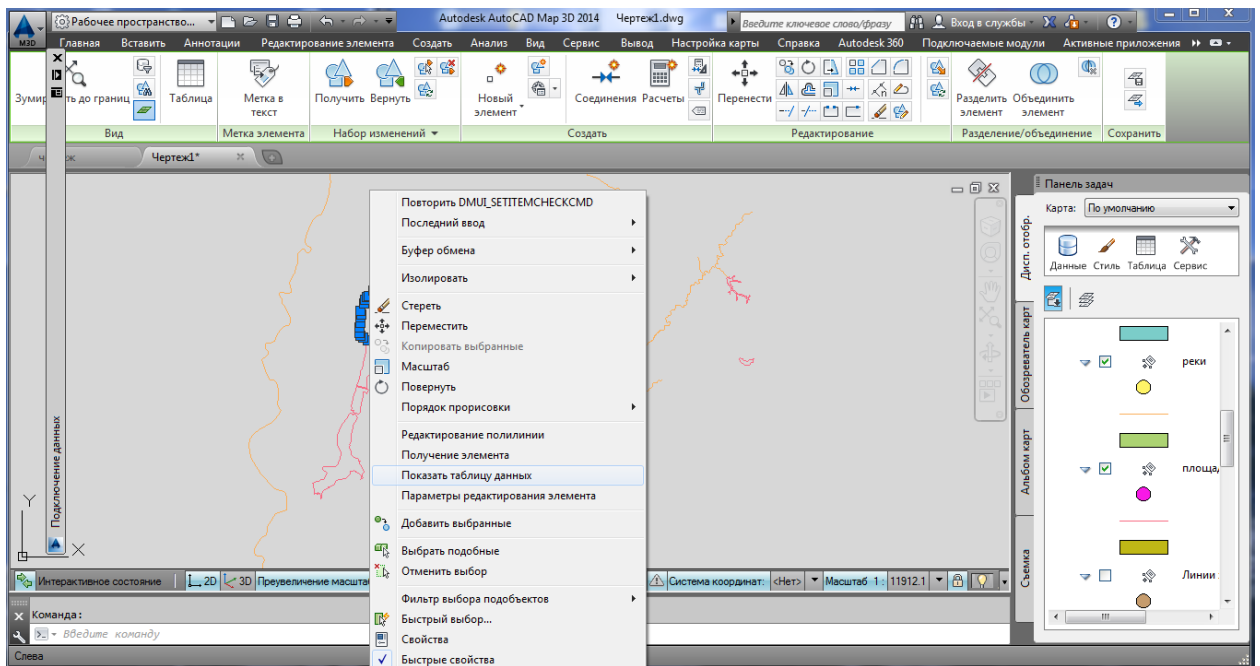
M3D Рабочее пространство... Autodesk AutoCAD Map 3D 2014 Чертеж1.dwg Введите ключевое слово/фразу Вход в службы ?

Главная Вставить Аннотации Редактирование элемента Создать Анализ Вид Сервис Вывод Настройка карты Справка Autodesk 360 Подключаемые модули Активные приложения

Зумир ть до границ Таблица Метка в текст Получить Вернуть Новый элемент Соединения Расчеты Перенести Разделить элемент Объединить элемент

Вид Метка элемента Набор изменений Создать Редактирование Разделение/объединение Сохранить

Чертеж1*

Повторить DMUI_SETITEMCHECKCMD
Последний ввод
Буфер обмена
Изолировать
Стереть
Переместить
Копировать выбранные
Масштаб
Повернуть
Порядок прорисовки
Редактирование полилинии
Получение элемента
Показать таблицу данных
Параметры редактирования элемента
Добавить выбранные
Выбрать подобные
Отменить выбор
Фильтр выбора подобъектов
Быстрый выбор...
Свойства
Быстрые свойства

Панель задач
Карта: По умолчанию
Данные Стиль Таблица Сервис
Дисп. отобр.
Обозреватель карт
Альбом карт
Съемка
реки
площа
Линии

Подключение данных
Y
X

Интерактивное состояние 2D 3D Преувеличение масшта Система координат: <Нет> Масштаб 1: 11912.1

Команда:
Введите команду
Слева